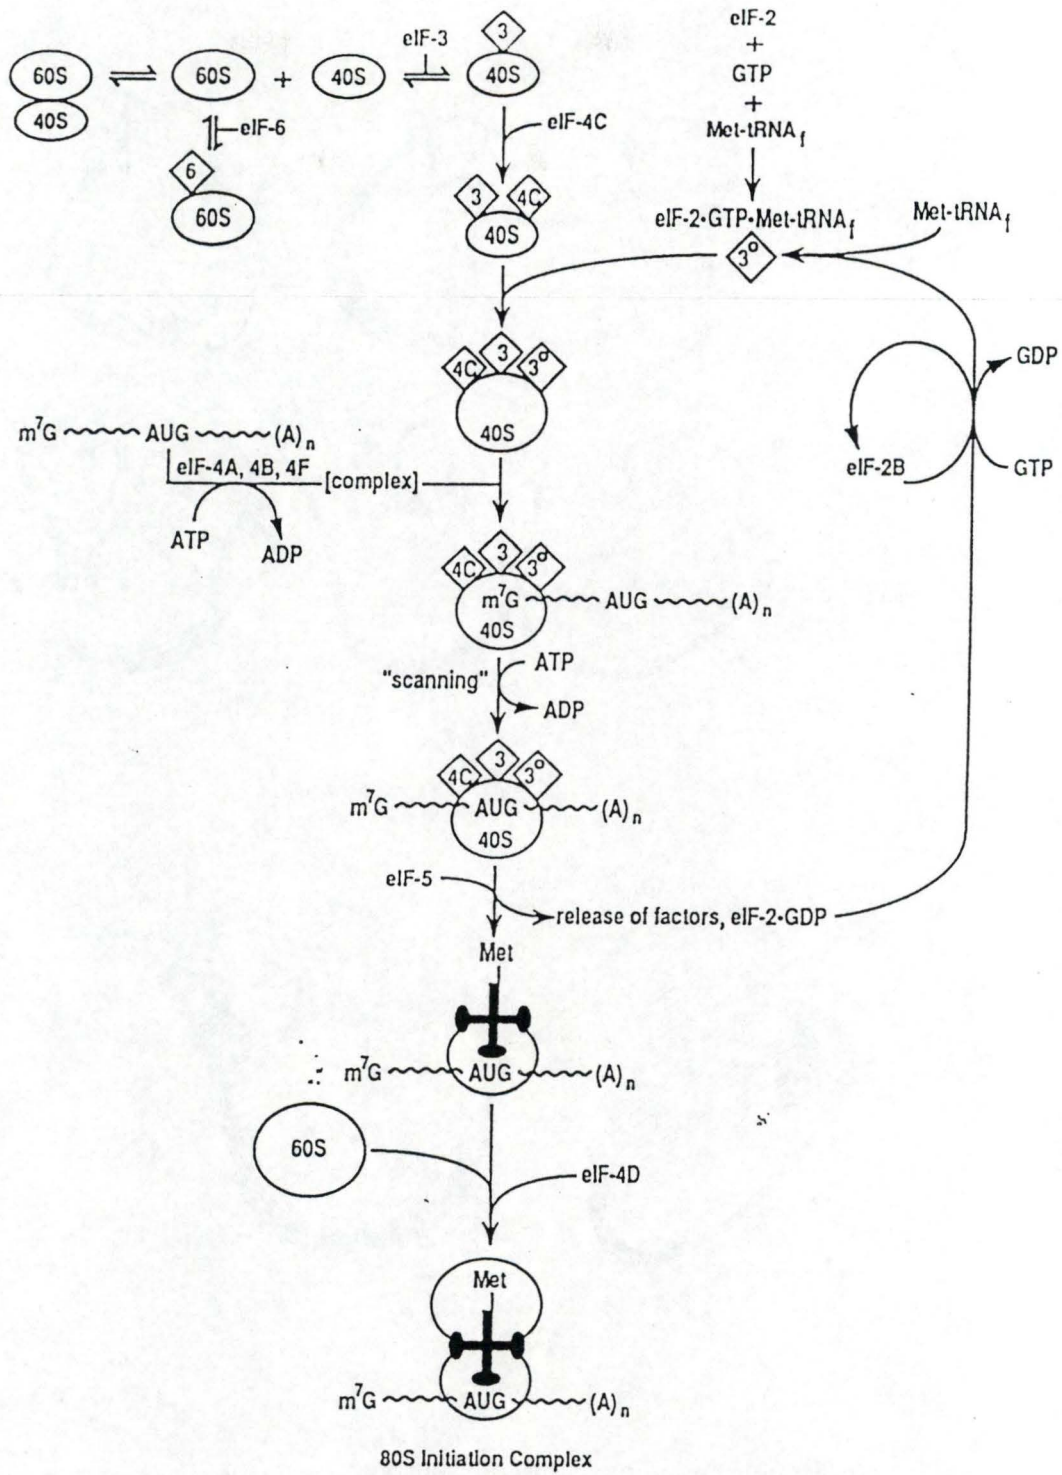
60S
40S
60S + 40S
eIF-3
3
40S
eIF-2
+
GTP
+
Met-tRNA$_f$
eIF-6
6
60S
eIF-4C
3
4C
40S
eIF-2•GTP•Met-tRNA$_f$
Met-tRNA$_f$
3°
4C
3
3°
40S
GDP
m$^7$G ~~~~~~ AUG ~~~~~~ (A)$_n$
eIF-4A, 4B, 4F
[complex]
eIF-2B
GTP
ATP
ADP
4C
3
3°
m$^7$G ~~~~~~ AUG ~~~~~~ (A)$_n$
40S
"scanning"
ATP
ADP
4C
3
3°
m$^7$G ~~~~~~ AUG ~~~~~~ (A)$_n$
40S
eIF-5
release of factors, eIF-2•GDP
Met
m$^7$G ~~~~~~ AUG ~~~~~~ (A)$_n$
60S
eIF-4D
Met
m$^7$G ~~~~~~ AUG ~~~~~~ (A)$_n$
80S Initiation Complex